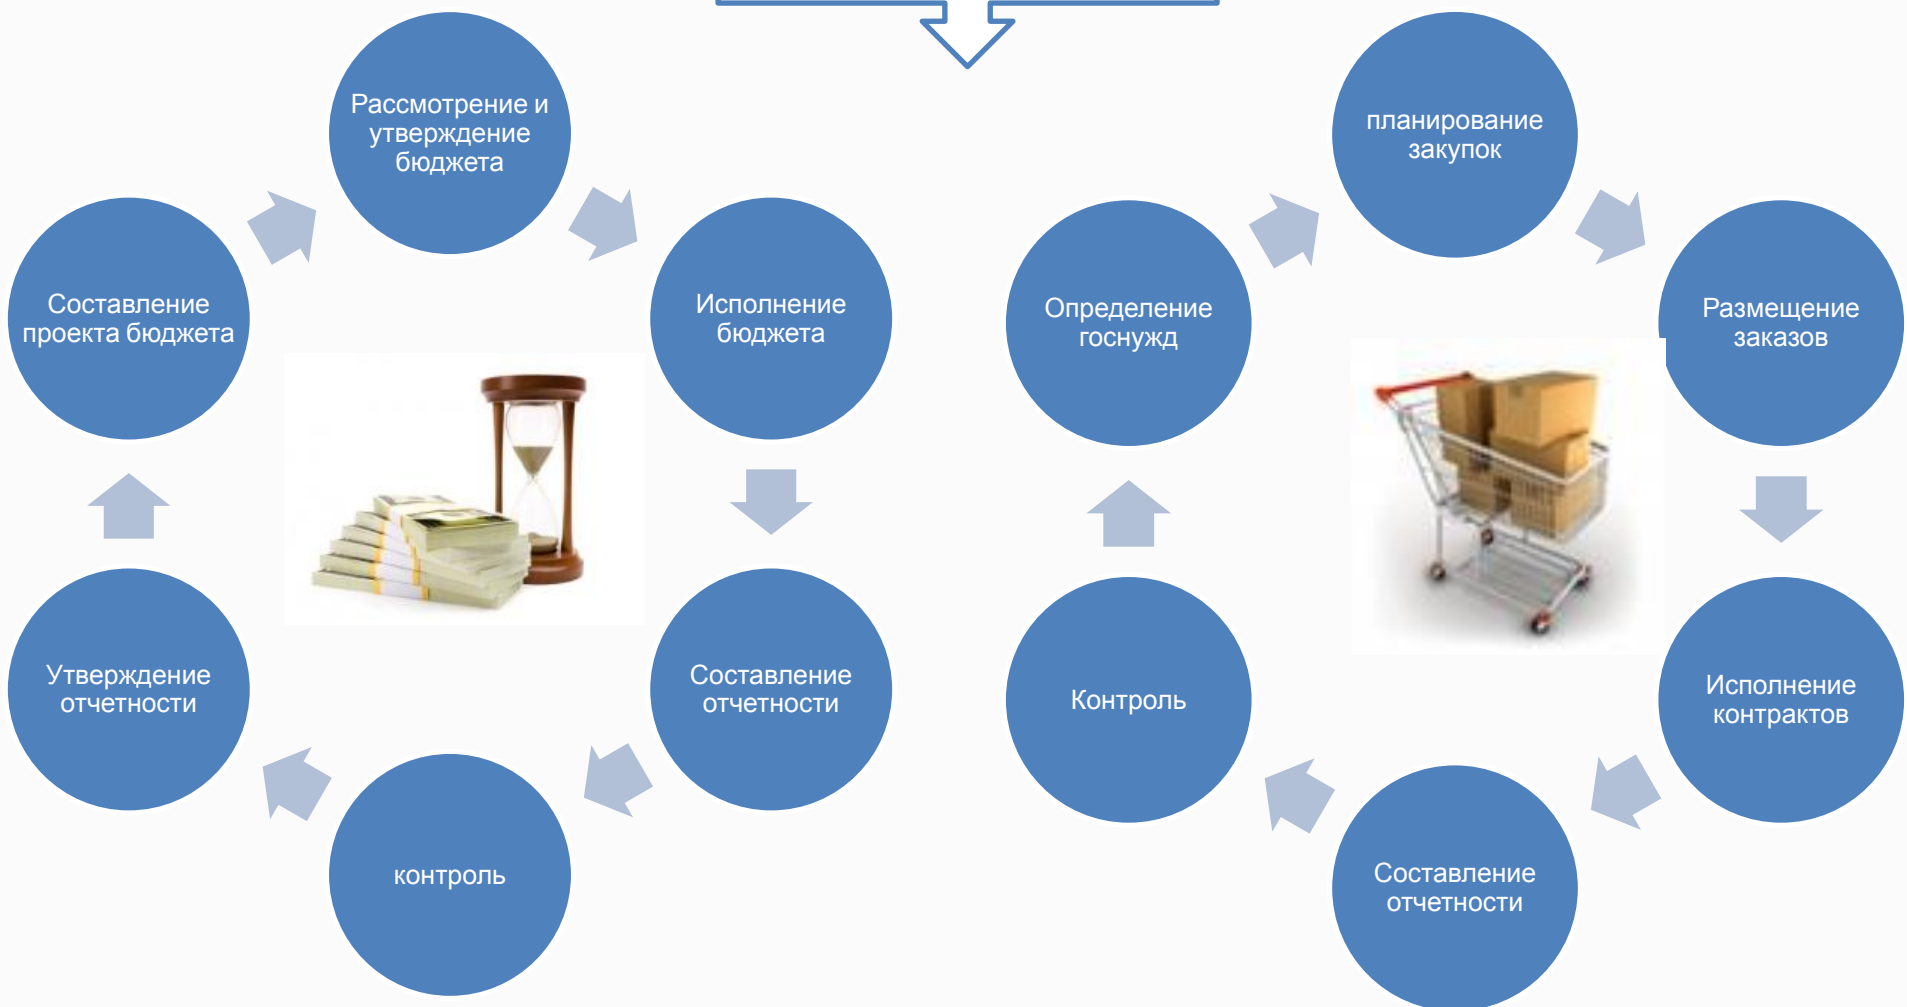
Рассмотрение и утверждение бюджета

Составление проекта бюджета

Исполнение бюджета

Утверждение отчетности

Составление отчетности

контроль

планирование закупок

Определение госнужд

Размещение заказов

Контроль

Исполнение контрактов

Составление отчетности